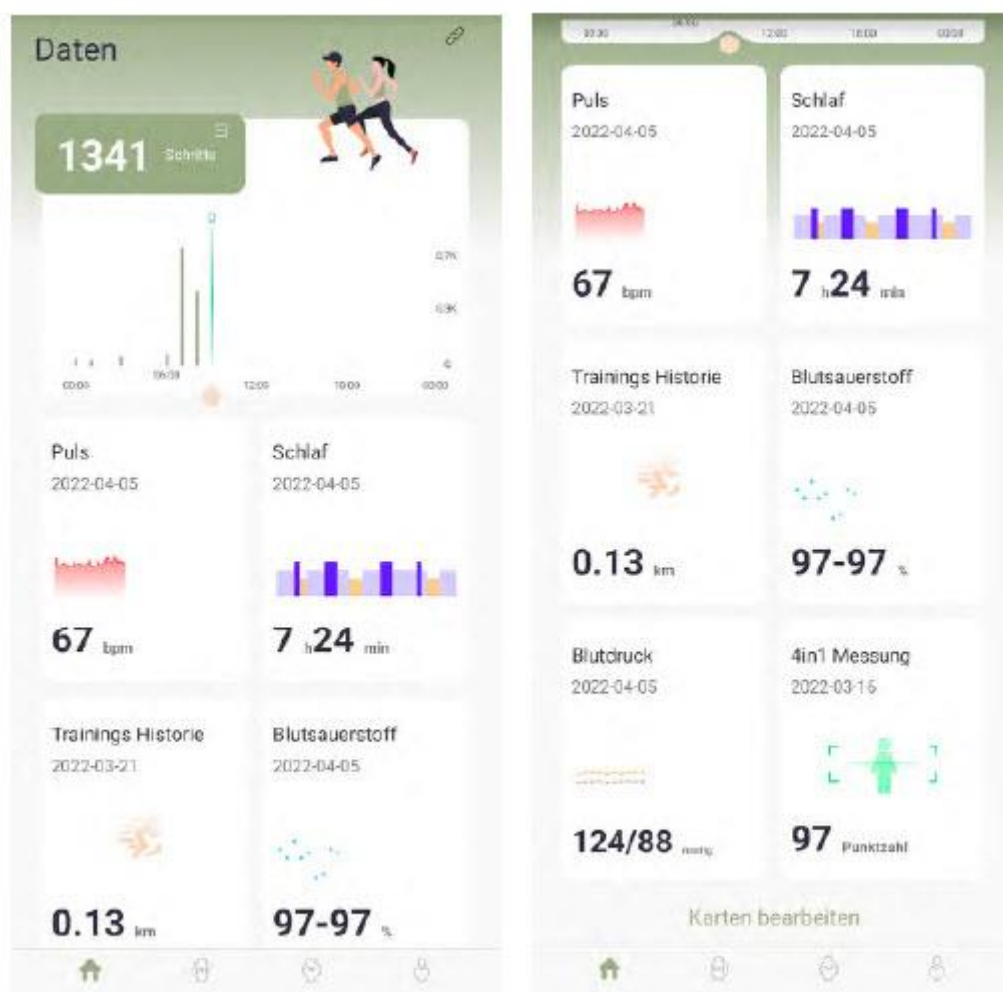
Daten

1341 Schritte

0.7K

0.5K

0

00:00 06:00 12:00 18:00 00:00

Puls
2022-04-05
67 bpm

Schlaf
2022-04-05
7 h 24 min

Trainings Historie
2022-03-21
0.13 km

Blutsauerstoff
2022-04-05
97-97 %

00:00 06:00 12:00 18:00 00:00

Puls
2022-04-05
67 bpm

Schlaf
2022-04-05
7 h 24 min

Trainings Historie
2022-03-21
0.13 km

Blutsauerstoff
2022-04-05
97-97 %

Blutdruck
2022-04-05
124/88 mmHg

4in1 Messung
2022-03-16
97 Punktzahl

Karten bearbeiten